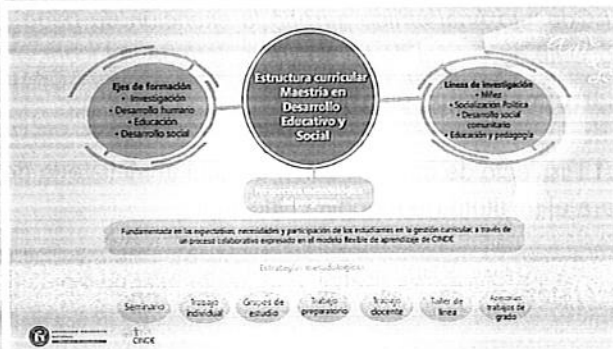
Ejes de formación
• Investigación
• Desarrollo humano
• Educación
• Desarrollo social

Estructura curricular Maestría en Desarrollo Educativo y Social

Líneas de investigación
• Niñez
• Socialización Política
• Desarrollo social comunitario
• Educación y pedagogía

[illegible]

Fundamentada en las expectativas, necesidades y participación de los estudiantes en la gestión curricular, a través de un proceso colaborativo expresado en el modelo flexible de aprendizaje de CINDE

Estrategias metodológicas

Seminario
Trabajo individual
Grupos de estudio
Trabajo preparatorio
Trabajo docente
Taller de línea
Asesorías trabajo de grado

CINDE